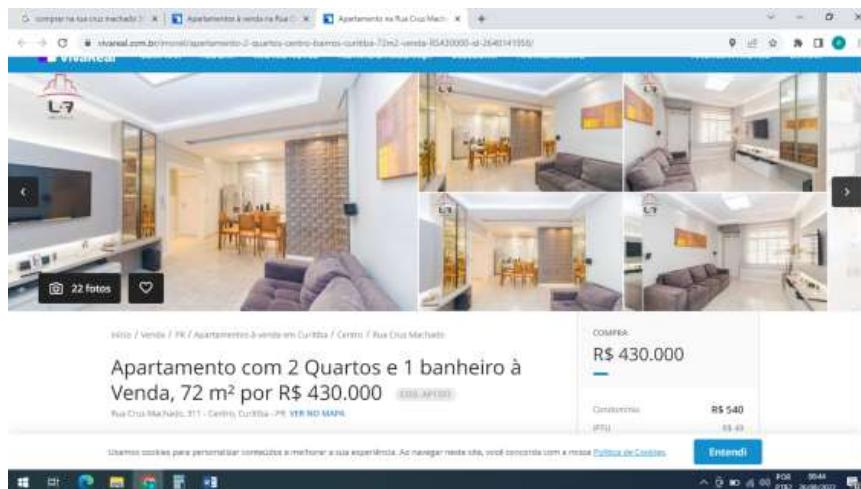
comprar na rua cruz machado | Apartamento à venda na Rua Cr | Apartamento na Rua Cruz Mach

vivareal.com.br/imovel/apartamento-2-quartos-centro-bairros-curitiba-72m2-venda-RS430000-id-2640141558/

L7

22 fotos

Início / Venda / PR / Apartamentos à venda em Curitiba / Centro / Rua Cruz Machado

Apartamento com 2 Quartos e 1 banheiro à Venda, 72 m² por R$ 430.000

Rua Cruz Machado, 311 - Centro, Curitiba - PR VER NO MAPA

COMPRA

R$ 430.000

Condomínio R$ 540

IPTU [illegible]

Usamos cookies para personalizar conteúdos e melhorar a sua experiência. Ao navegar neste site, você concorda com a nossa Política de Cookies.

Entendi